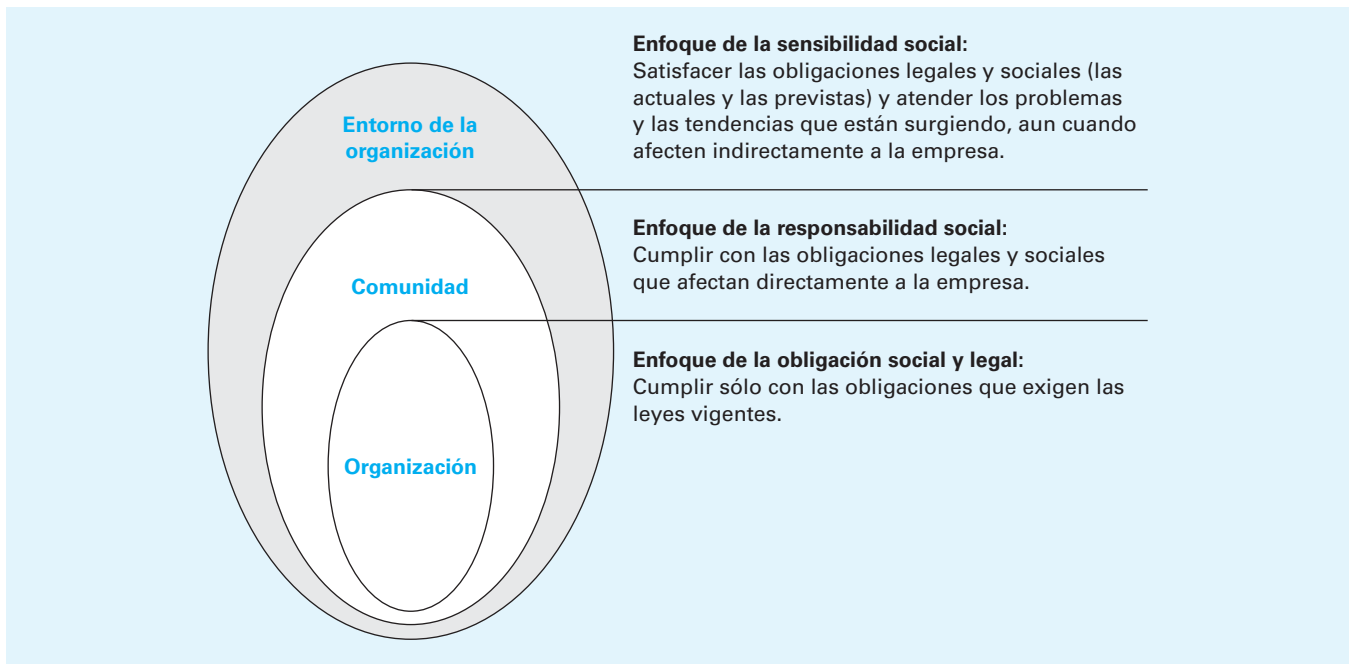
Entorno de la organización

Comunidad

Organización

Enfoque de la sensibilidad social:
Satisfacer las obligaciones legales y sociales (las actuales y las previstas) y atender los problemas y las tendencias que están surgiendo, aun cuando afecten indirectamente a la empresa.

Enfoque de la responsabilidad social:
Cumplir con las obligaciones legales y sociales que afectan directamente a la empresa.

Enfoque de la obligación social y legal:
Cumplir sólo con las obligaciones que exigen las leyes vigentes.